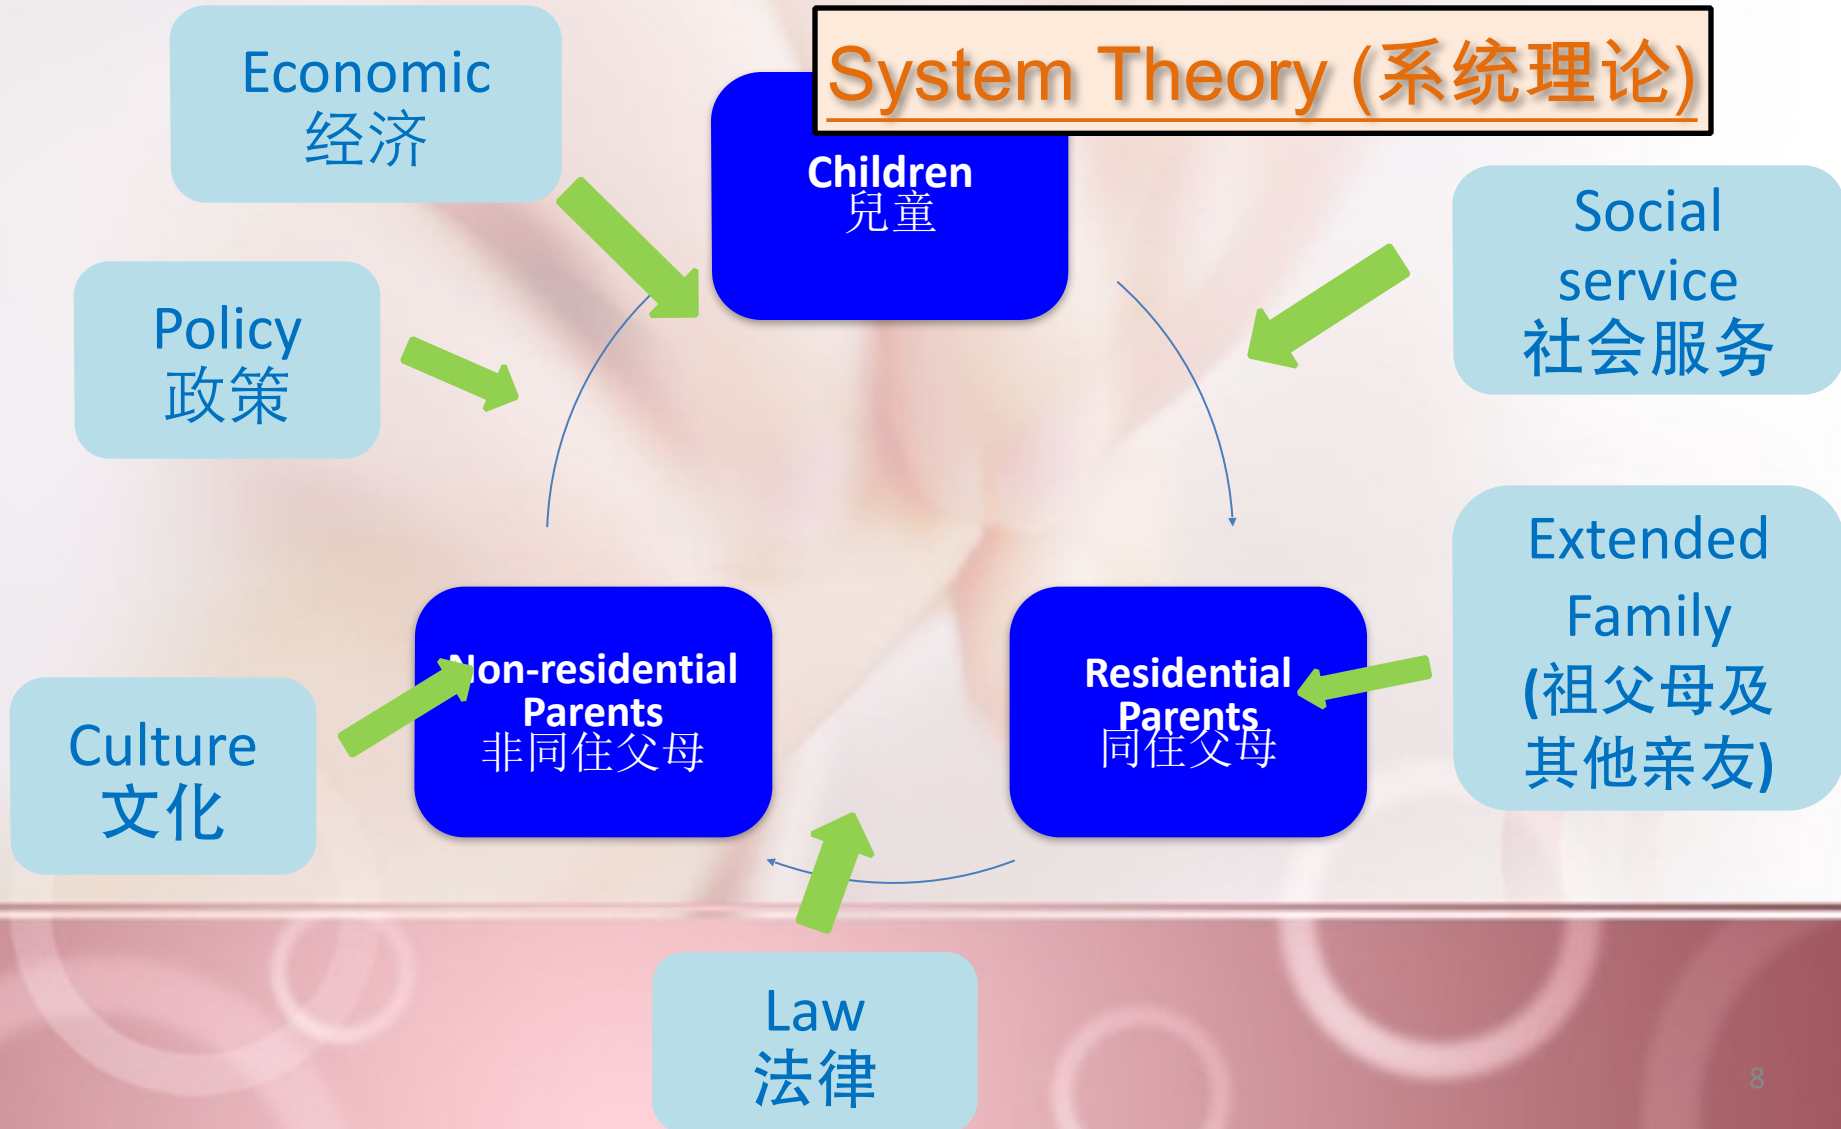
System Theory (系統理论)

Economic
经济

Children
兒童

Social service
社会服务

Policy
政策

Non-residential Parents
非同住父母

Residential Parents
同住父母

Extended Family
(祖父母及其他亲友)

Culture
文化

Law
法律

8